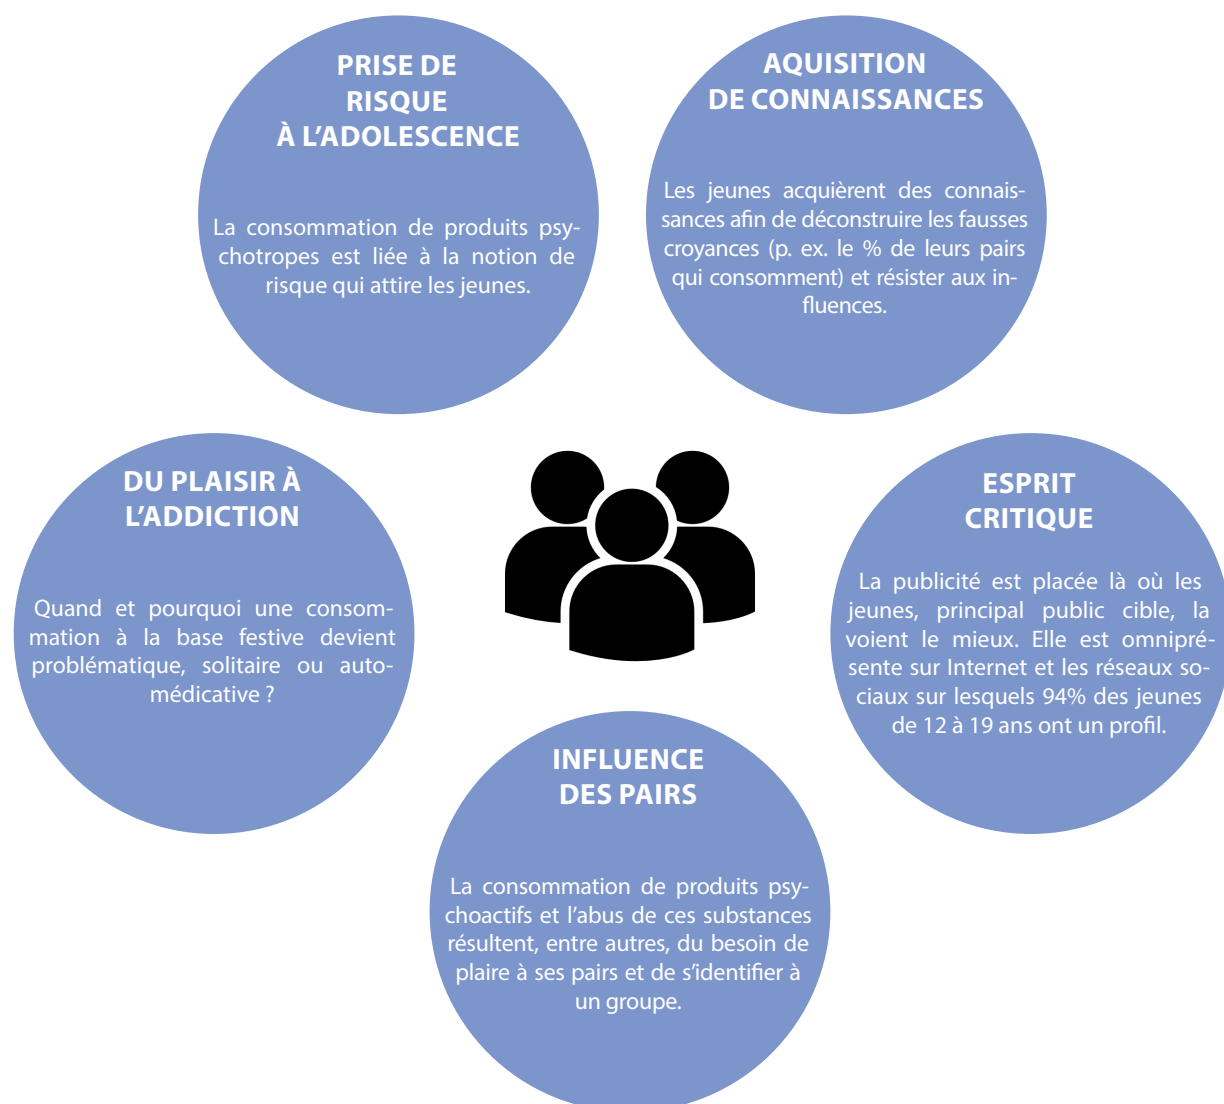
PRISE DE RISQUE À L'ADOLESCENCE

La consommation de produits psychotropes est liée à la notion de risque qui attire les jeunes.

AQUISITION DE CONNAISSANCES

Les jeunes acquièrent des connaissances afin de déconstruire les fausses croyances (p. ex. le % de leurs pairs qui consomment) et résister aux influences.

DU PLAISIR À L'ADDICTION

Quand et pourquoi une consommation à la base festive devient problématique, solitaire ou automédicative ?

ESPRIT CRITIQUE

La publicité est placée là où les jeunes, principal public cible, la voient le mieux. Elle est omniprésente sur Internet et les réseaux sociaux sur lesquels 94% des jeunes de 12 à 19 ans ont un profil.

INFLUENCE DES PAIRS

La consommation de produits psychoactifs et l'abus de ces substances résultent, entre autres, du besoin de plaire à ses pairs et de s'identifier à un groupe.